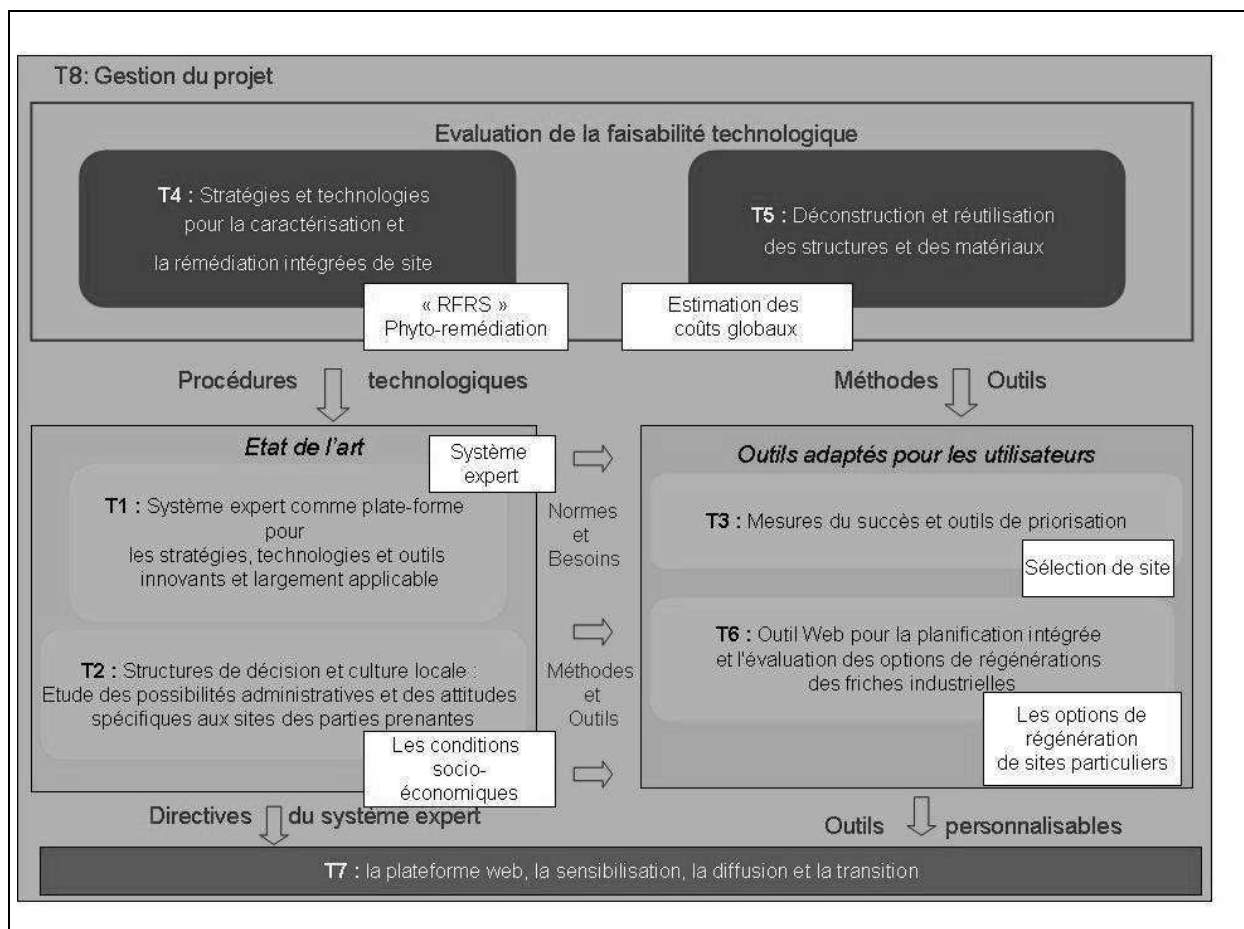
T8: Gestion du projet

Evaluation de la faisabilité technologique

T4 : Stratégies et technologies pour la caractérisation et la rémédiation intégrées de site

T5 : Déconstruction et réutilisation des structures et des matériaux

« RFRS » Phyto-remédiation

Estimation des coûts globaux

Procédures technologiques

Méthodes Outils

Etat de l'art

Système expert

T1 : Système expert comme plate-forme pour les stratégies, technologies et outils innovants et largement applicable

T2 : Structures de décision et culture locale : Etude des possibilités administratives et des attitudes spécifiques aux sites des parties prenantes

Normes et Besoins

Méthodes et Outils

Les conditions socio-économiques

Outils adaptés pour les utilisateurs

T3 : Mesures du succès et outils de priorisation

Sélection de site

T6 : Outil Web pour la planification intégrée et l'évaluation des options de régénérations des friches industrielles

Les options de régénération de sites particuliers

Directives du système expert

Outils personnalisables

T7 : la plateforme web, la sensibilisation, la diffusion et la transition